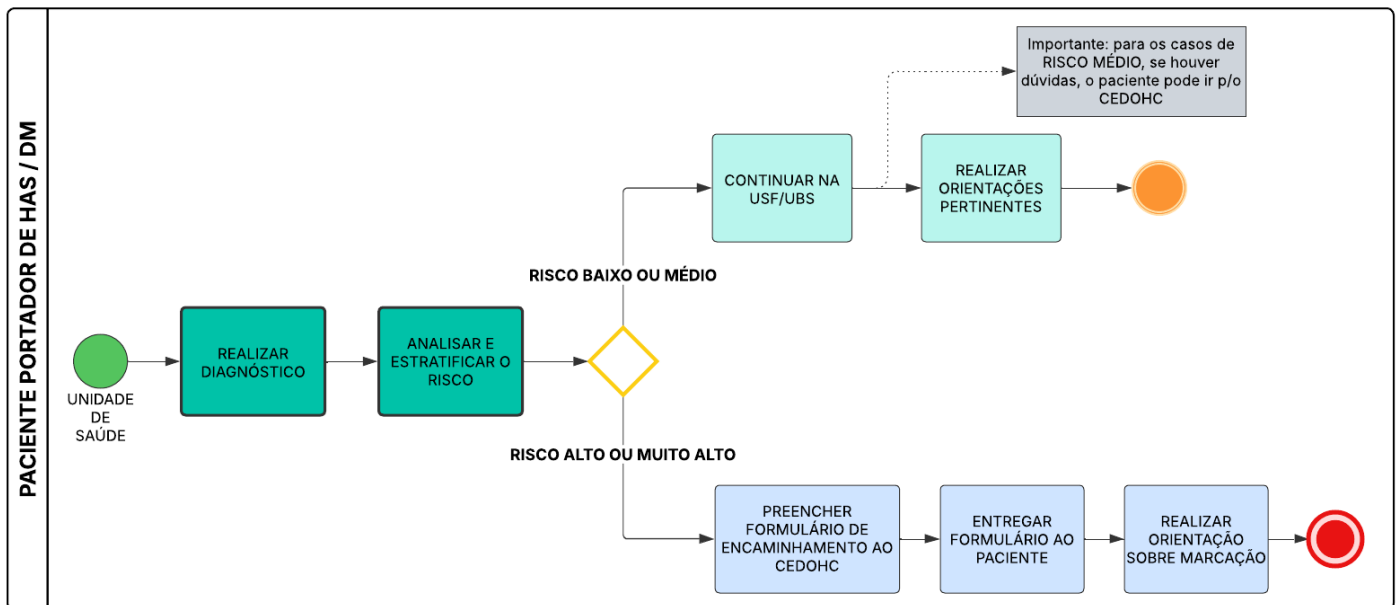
PACIENTE PORTADOR DE HAS / DM

UNIDADE DE SAÚDE

REALIZAR DIAGNÓSTICO

ANALISAR E ESTRATIFICAR O RISCO

RISCO BAIXO OU MÉDIO

CONTINUAR NA USF/UBS

Importante: para os casos de RISCO MÉDIO, se houver dúvidas, o paciente pode ir p/o CEDOHC

REALIZAR ORIENTAÇÕES PERTINENTES

RISCO ALTO OU MUITO ALTO

PREENCHER FORMULÁRIO DE ENCAMINHAMENTO AO CEDOHC

ENTREGAR FORMULÁRIO AO PACIENTE

REALIZAR ORIENTAÇÃO SOBRE MARCAÇÃO